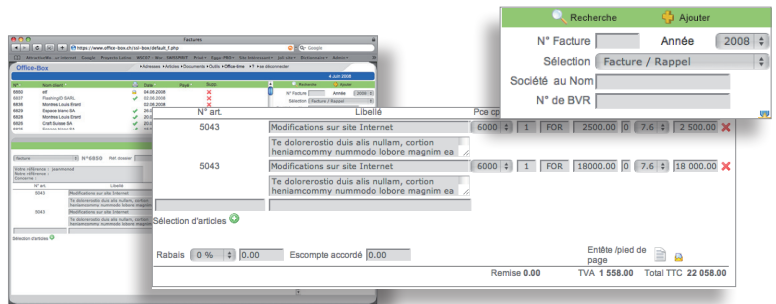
Recherche
Ajouter
N° Facture
Année
2008
Sélection
Facture / Rappel
Société au Nom
N° de BVR

Factures
http://www.office-box.ch/cici-box/default_f.php
Google
Office-Box
4 Juin 2008
N°
Nom client
Date
Payé
Suivi
6850
att
04.06.2008
6837
FlashingID SARL
03.06.2008
6836
Montes Louis Erard
02.06.2008
6835
Espace Mans SA
6828
Montes Louis Erard
6829
Craft Suisse SA
Facture
N°6850
Modifications sur site Internet
Te dolorerostio duis alis nullam, cortion heniamcommy nummodo lobore magnim ea
Sélection d'articles

N° art.
Libellé
Pce c
5043
Modifications sur site Internet
Te dolorerostio duis alis nullam, cortion heniamcommy nummodo lobore magnim ea
6000
1
FOR
2500.00
0
7.6
2 500.00
5043
Modifications sur site Internet
Te dolorerostio duis alis nullam, cortion heniamcommy nummodo lobore magnim ea
6000
1
FOR
18000.00
0
7.6
18 000.00
Sélection d'articles
Rabais
0 %
0.00
Escompte accordé
0.00
Entête /pied de page
Remise 0.00
TVA 1 558.00
Total TTC 22 058.00